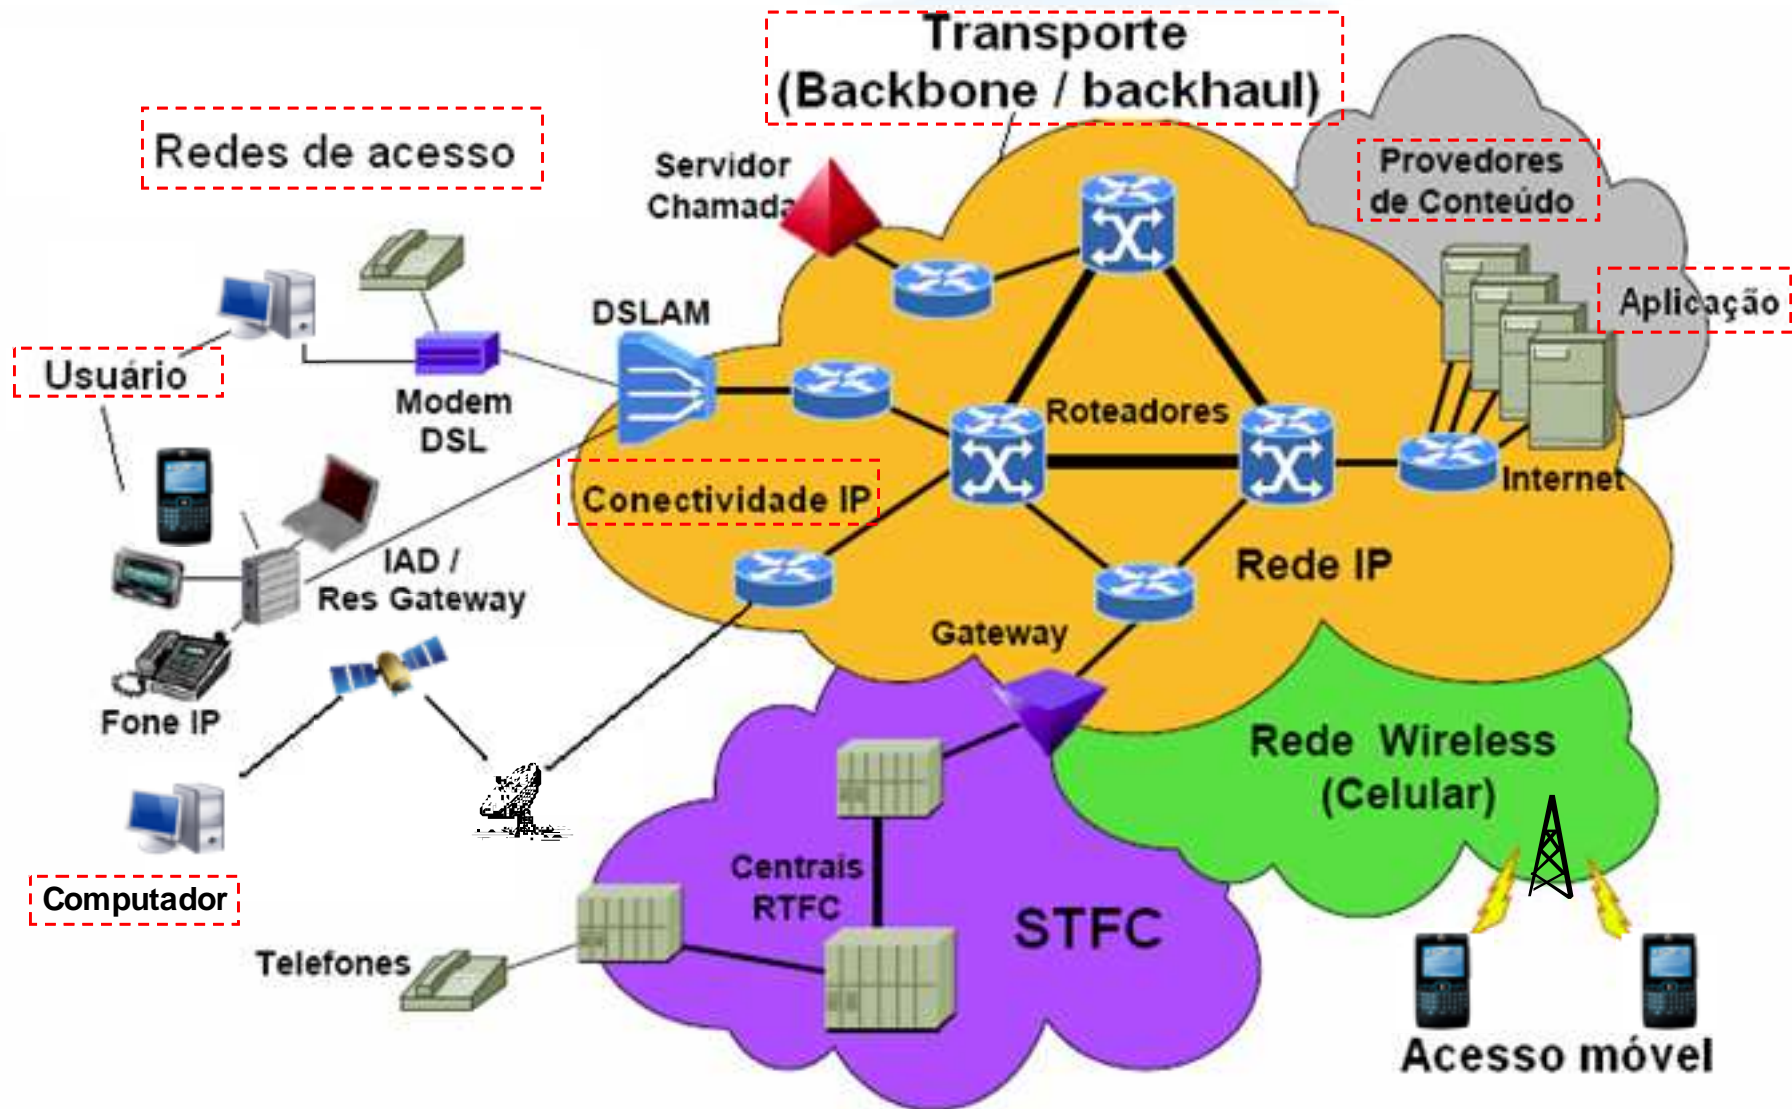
Transporte
(Backbone / backhaul)

Redes de acesso

Servidor
Chamada

Provedores
de Conteúdo

Aplicação

DSLAM

Usuário

Modem
DSL

Roteadores

Internet

Conectividade IP

IAD /
Res Gateway

Rede IP

Gateway

Fone IP

Rede Wireless
(Celular)

Centrais
RTFC

STFC

Computador

Telefones

Acesso móvel